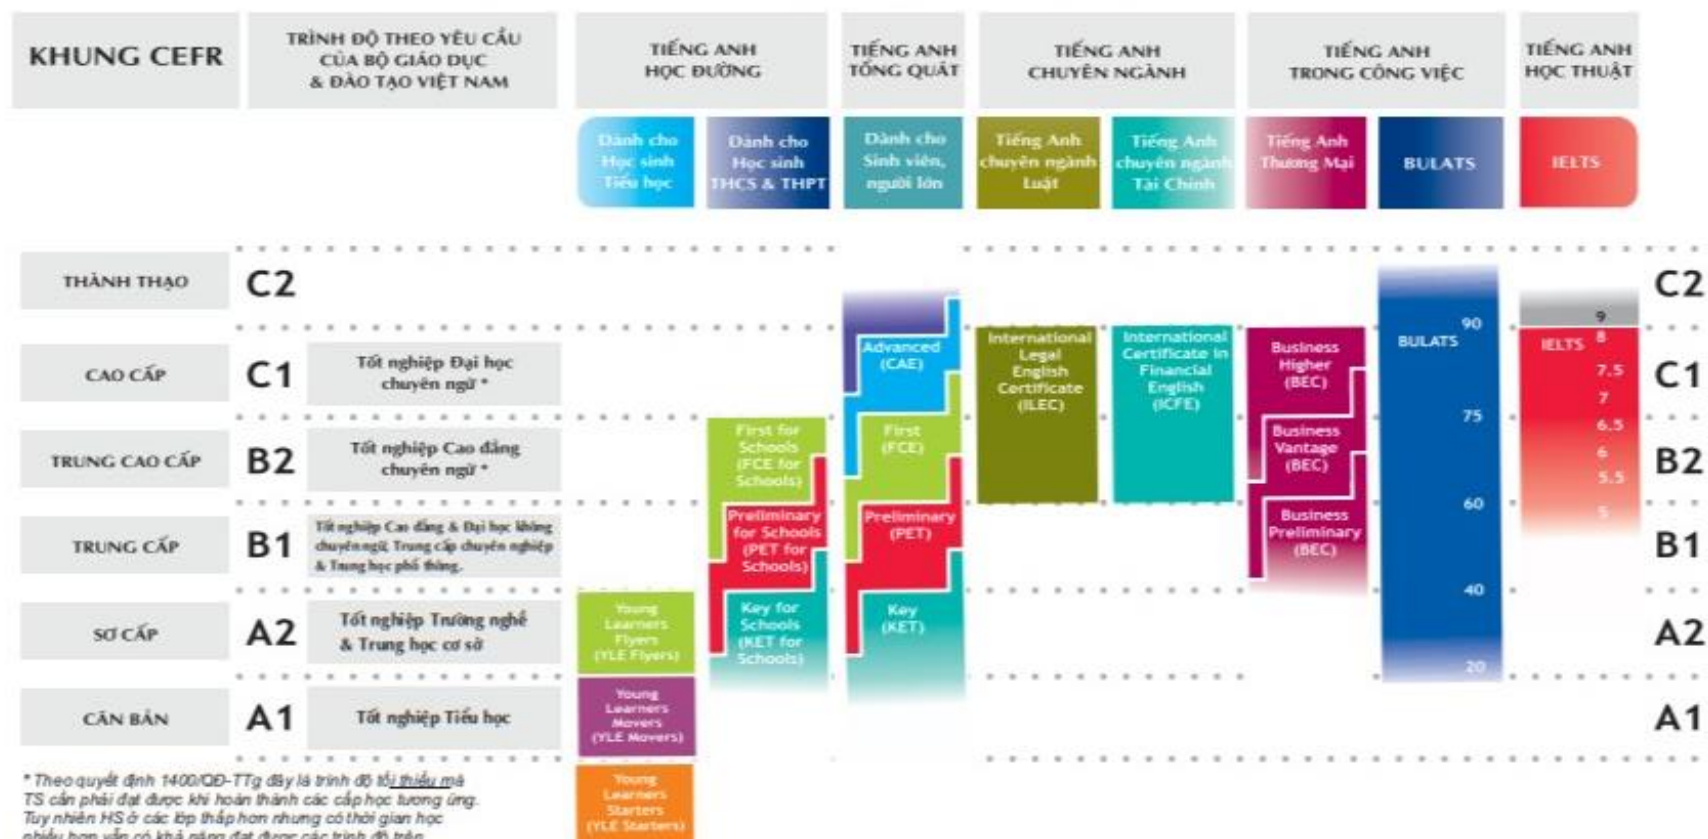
KHUNG CEFR

TRÌNH ĐỘ THEO YÊU CẦU CỦA BỘ GIÁO DỤC & ĐÀO TẠO VIỆT NAM

TIẾNG ANH HỌC ĐƯỜNG

TIẾNG ANH TỔNG QUÁT

TIẾNG ANH CHUYÊN NGÀNH

TIẾNG ANH TRONG CÔNG VIỆC

TIẾNG ANH HỌC THUẬT

Dành cho Học sinh Tiểu học

Dành cho Học sinh THCS & THPT

Dành cho Sinh viên, người lớn

Tiếng Anh chuyên ngành Luật

Tiếng Anh chuyên ngành Tài Chính

Tiếng Anh Thương Mại

BULATS

IELTS

| | | |
|---|---|---|
| THÀNH THẠO | C2 | |
| CAO CẤP | C1 | Tốt nghiệp Đại học chuyên ngữ * |
| TRUNG CAO CẤP | B2 | Tốt nghiệp Cao đẳng chuyên ngữ * |
| TRUNG CẤP | B1 | Tốt nghiệp Cao đẳng & Đại học không chuyên ngữ, Trung cấp chuyên nghiệp & Trung học phổ thông. |
| SƠ CẤP | A2 | Tốt nghiệp Trường nghề & Trung học cơ sở |
| CĂN BẢN | A1 | Tốt nghiệp Tiểu học |

Young Learners Flyers (YLE Flyers)

Young Learners Movers (YLE Movers)

Young Learners Starters (YLE Starters)

First for Schools (FCE for Schools)

Preliminary for Schools (PET for Schools)

Key for Schools (KET for Schools)

Advanced (CAE)

First (FCE)

Preliminary (PET)

Key (KET)

International Legal English Certificate (ILEC)

International Certificate in Financial English (ICFE)

Business Higher (BEC)

Business Vantage (BEC)

Business Preliminary (BEC)

BULATS 90 75 60 40 20

IELTS 9 8 7.5 7 6.5 6 5.5 5

C2 C1 B2 B1 A2 A1

* Theo quyết định 1400/QĐ-TTg đây là trình độ tối thiểu mà TS cần phải đạt được khi hoàn thành các cấp học tương ứng. Tuy nhiên HS ở các lớp thấp hơn nhưng có thời gian học nhiều hơn vẫn có khả năng đạt được các trình độ trên.